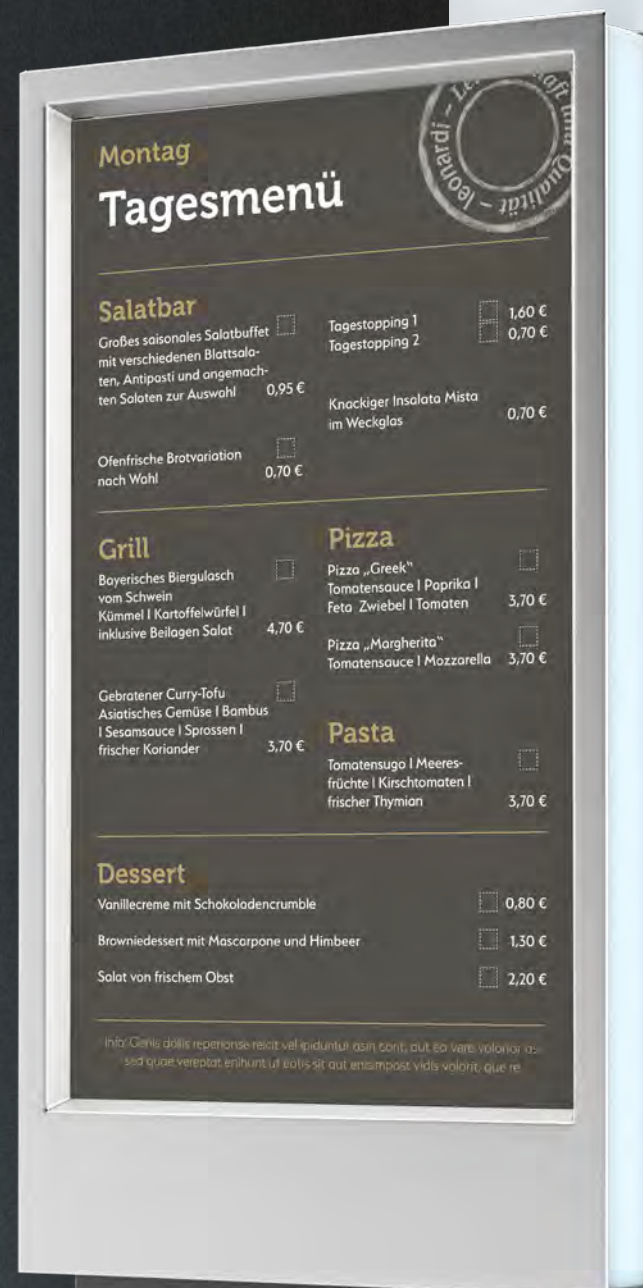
Montag
Tagesmenü

leonardi – Le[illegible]aft und Qualität

Salatbar
Großes saisonales Salatbuffet mit verschiedenen Blattsalaten, Antipasti und angemachten Salaten zur Auswahl 0,95 €

Ofenfrische Brotvariation nach Wahl 0,70 €

Tagestopping 1 1,60 €
Tagestopping 2 0,70 €

Knackiger Insalata Mista im Weckglas 0,70 €

Grill
Bayerisches Biergulasch vom Schwein Kümmel | Kartoffelwürfel | inklusive Beilagen Salat 4,70 €

Gebratener Curry-Tofu Asiatisches Gemüse | Bambus | Sesamsauce | Sprossen | frischer Koriander 3,70 €

Pizza
Pizza „Greek" Tomatensauce | Paprika | Feta Zwiebel | Tomaten 3,70 €

Pizza „Margherita" Tomatensauce | Mozzarella 3,70 €

Pasta
Tomatensugo | Meeresfrüchte | Kirschtomaten | frischer Thymian 3,70 €

Dessert
Vanillecreme mit Schokoladencrumble 0,80 €
Browniedessert mit Mascarpone und Himbeer 1,30 €
Salat von frischem Obst 2,20 €

Info: Genis dolis reperionse reicit vel ipiduntur asin cont, aut ea vare volonor as sed quae vereptat enihunt ut eatis sit aut ensimpost vidis volorit, que re